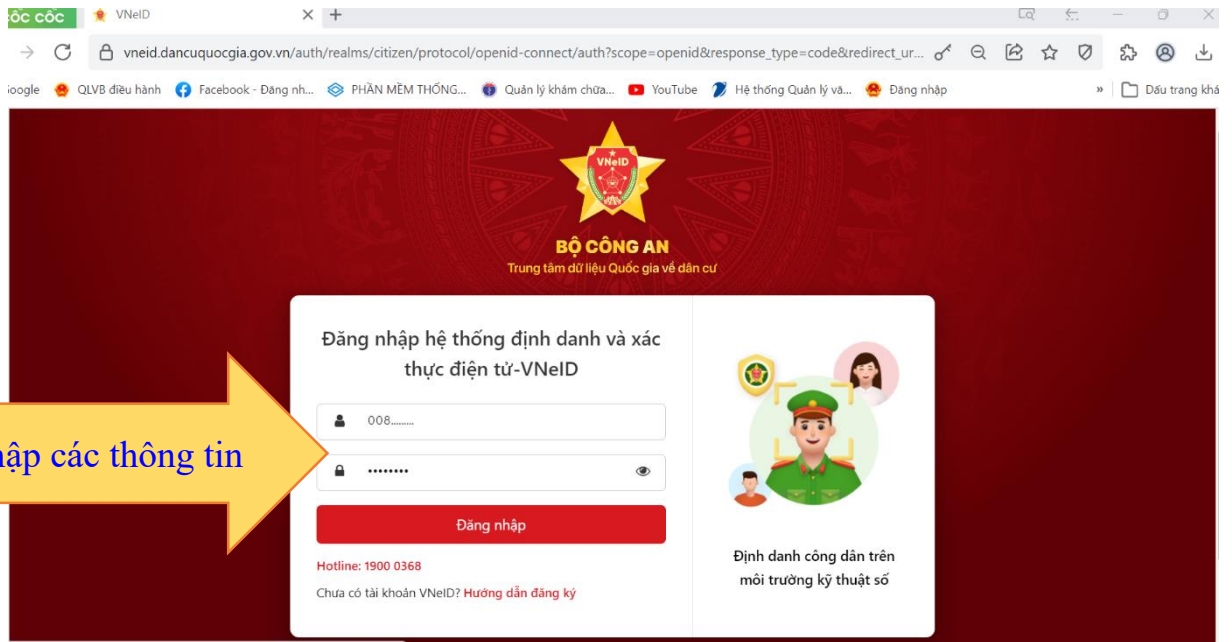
CỐC CỐC VNeID × +

vneid.dancuquocgia.gov.vn/auth/realms/citizen/protocol/openid-connect/auth?scope=openid&response_type=code&redirect_ur...

ioogle QLVB điều hành Facebook - Đăng nh... PHẦN MỀM THỐNG... Quản lý khám chữa... YouTube Hệ thống Quản lý và... Đăng nhập » Dấu trang khá

VNeID

BỘ CÔNG AN
Trung tâm dữ liệu Quốc gia về dân cư

Đăng nhập hệ thống định danh và xác thực điện tử-VNeID

008........

••••••••

Đăng nhập

Hotline: 1900 0368

Chưa có tài khoản VNeID? Hướng dẫn đăng ký

Định danh công dân trên môi trường kỹ thuật số

hập các thông tin